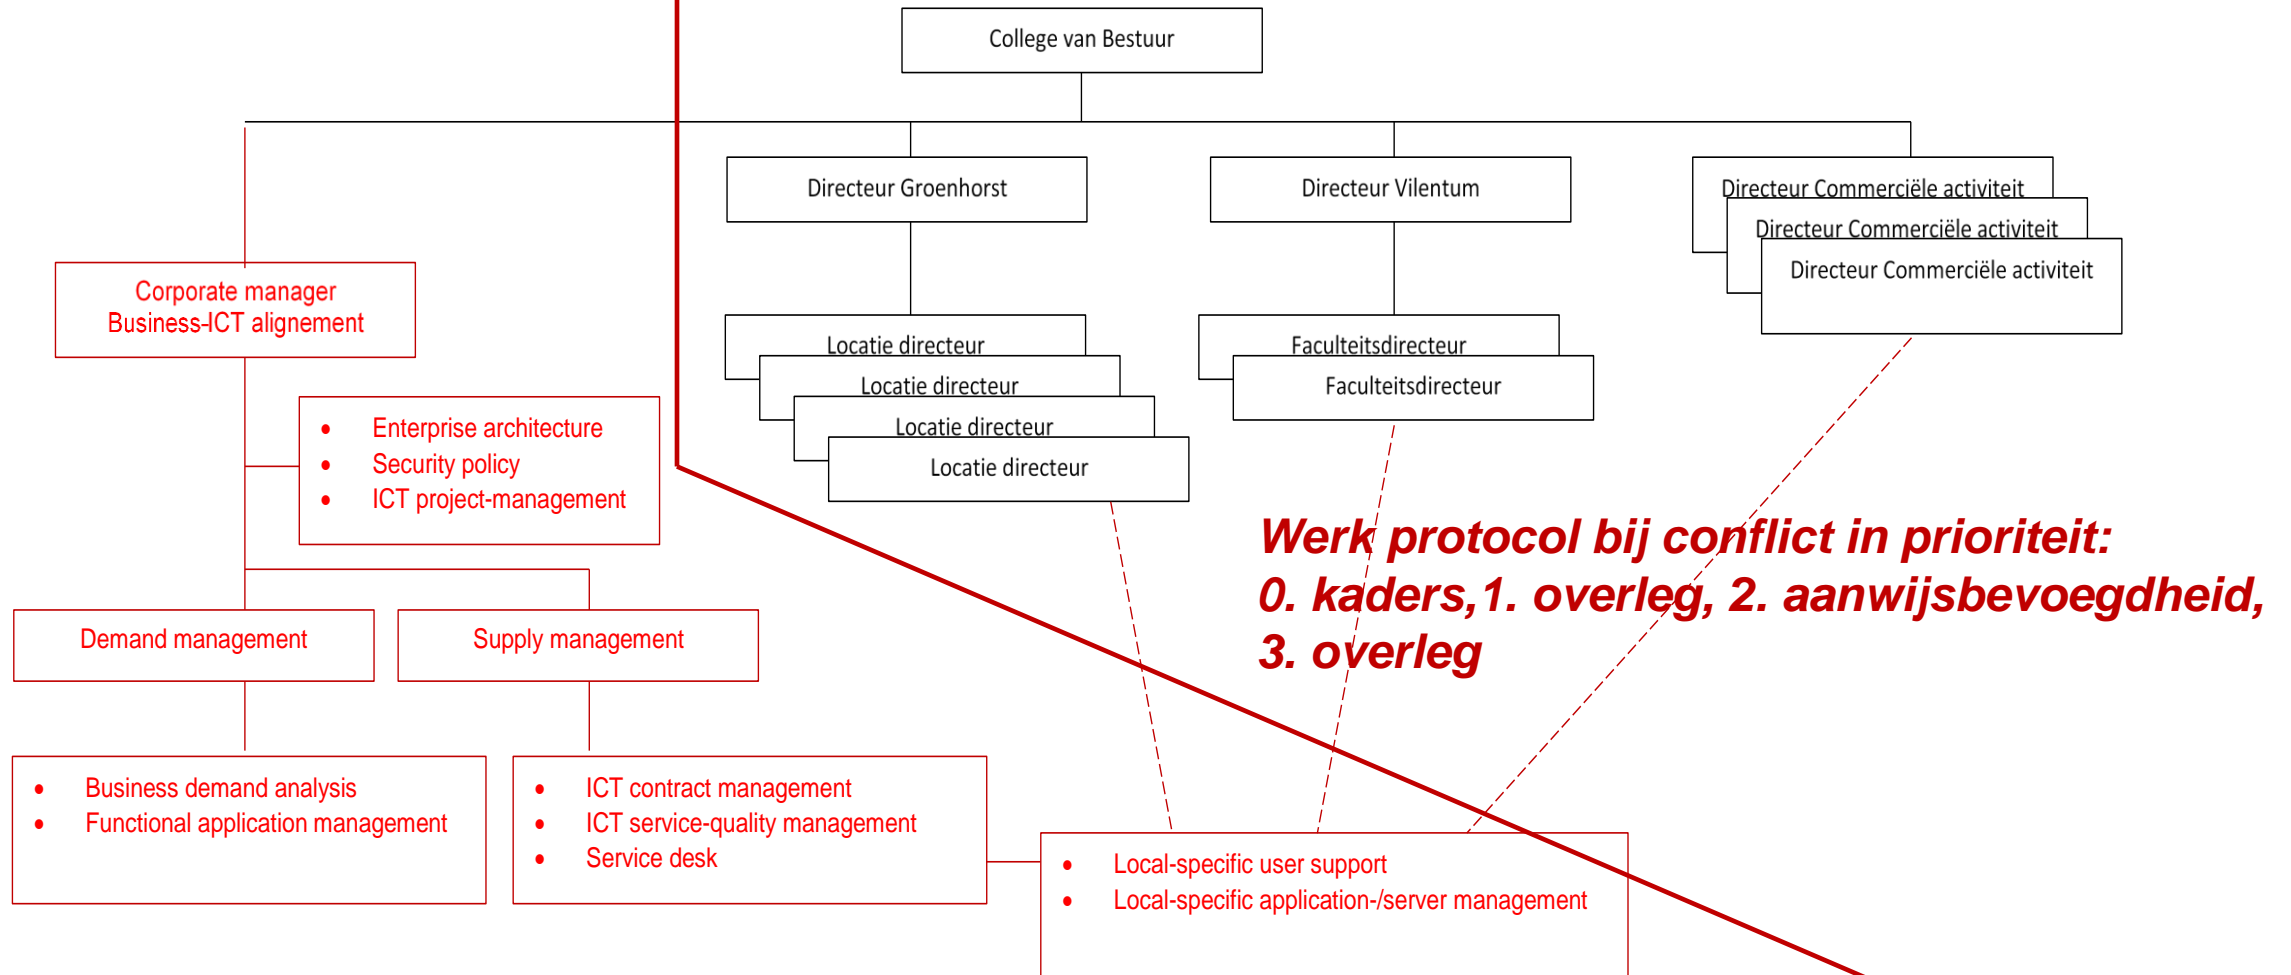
College van Bestuur

Directeur Groenhorst

Directeur Vilentum

Directeur Commerciële activiteit

Directeur Commerciële activiteit

Directeur Commerciële activiteit

Corporate manager Business-ICT alignement

Locatie directeur

Locatie directeur

Locatie directeur

Locatie directeur

Faculteitsdirecteur

Faculteitsdirecteur

- Enterprise architecture
- Security policy
- ICT project-management

Werk protocol bij conflict in prioriteit: 0. kaders,1. overleg, 2. aanwijsbevoegdheid, 3. overleg

Demand management

Supply management

- Business demand analysis
- Functional application management

- ICT contract management
- ICT service-quality management
- Service desk

- Local-specific user support
- Local-specific application-/server management